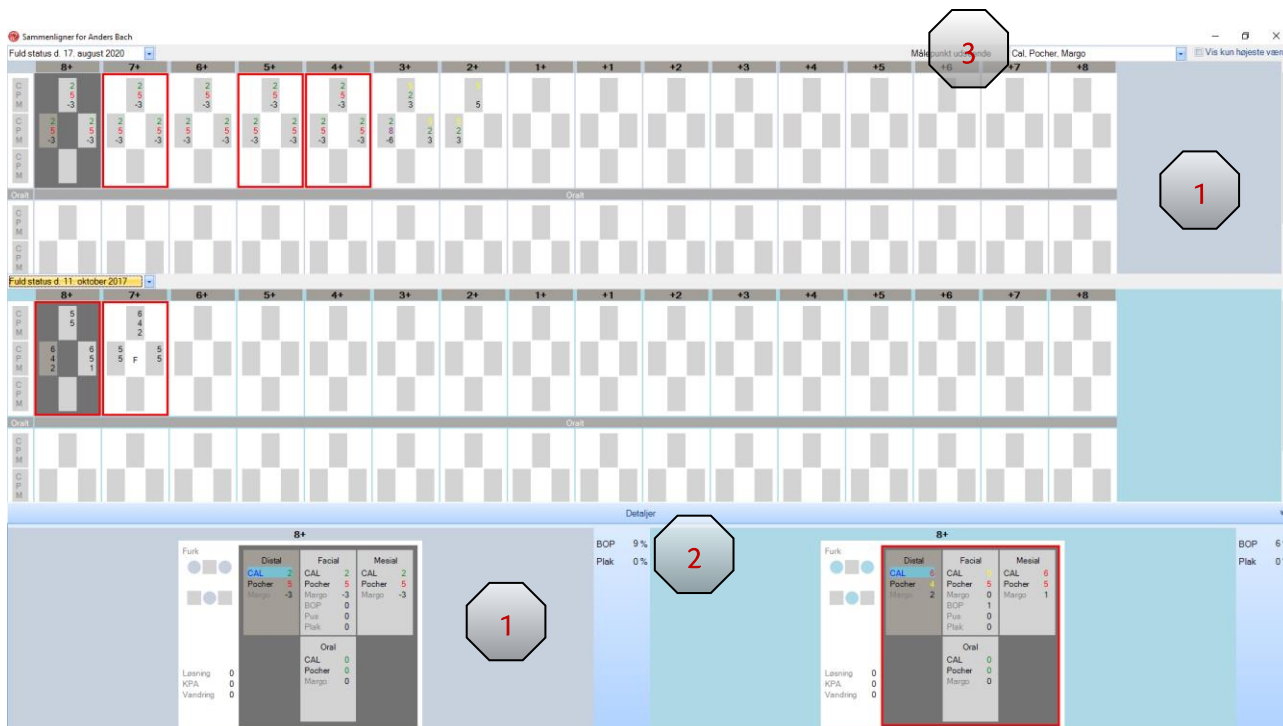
Sammenligner for Anders Bach

Fuld status d. 17. august 2020

Målepunkt udvælgende Cal, Pocher, Margo

Vis kun højeste vær

3

| 8+ | 7+ | 6+ | 5+ | 4+ | 3+ | 2+ | 1+ | +1 | +2 | +3 | +4 | +5 | +6 | +7 | +8 |
|---|---|---|---|---|---|---|---|---|---|---|---|---|---|---|---|

C P M

2 5 -3 | 2 5 -3 | 2 5 -3 | 2 5 -3 | 2 5 -3 | 2 3 | 5

C P M

2 5 -3 2 5 -3 | 2 5 -3 2 5 -3 | 2 5 -3 2 5 -3 | 2 5 -3 2 5 -3 | 2 5 -3 2 5 -3 | 2 8 -6 2 3 | 2 3

C P M

Oralt

Oralt

C P M

C P M

1

Fuld status d. 11. oktober 2017

| 8+ | 7+ | 6+ | 5+ | 4+ | 3+ | 2+ | 1+ | +1 | +2 | +3 | +4 | +5 | +6 | +7 | +8 |
|---|---|---|---|---|---|---|---|---|---|---|---|---|---|---|---|

C P M

5 5 | 6 4 2

C P M

6 4 2 6 5 1 | 5 5 F 5 5

C P M

Oralt

Oralt

C P M

C P M

Detaljer

8+

Furk

| Distal | Facial | Mesial |
|---|---|---|
| CAL 2 | CAL 2 | CAL 2 |
| Pocher 5 | Pocher 5 | Pocher 5 |
| Margo -3 | Margo -3 | Margo -3 |
| | BOP 0 | |
| | Pus 0 | |
| | Plak 0 | |

Oral
CAL 0
Pocher 0
Margo 0

Løsning 0
KPA 0
Vandring 0

1

BOP 9 %
Plak 0 %

2

8+

Furk

| Distal | Facial | Mesial |
|---|---|---|
| CAL 6 | CAL 4 | CAL 6 |
| Pocher 4 | Pocher 5 | Pocher 5 |
| Margo 2 | Margo 0 | Margo 1 |
| | BOP 1 | |
| | Pus 0 | |
| | Plak 0 | |

Oral
CAL 0
Pocher 0
Margo 0

Løsning 0
KPA 0
Vandring 0

BOP 6
Plak 0